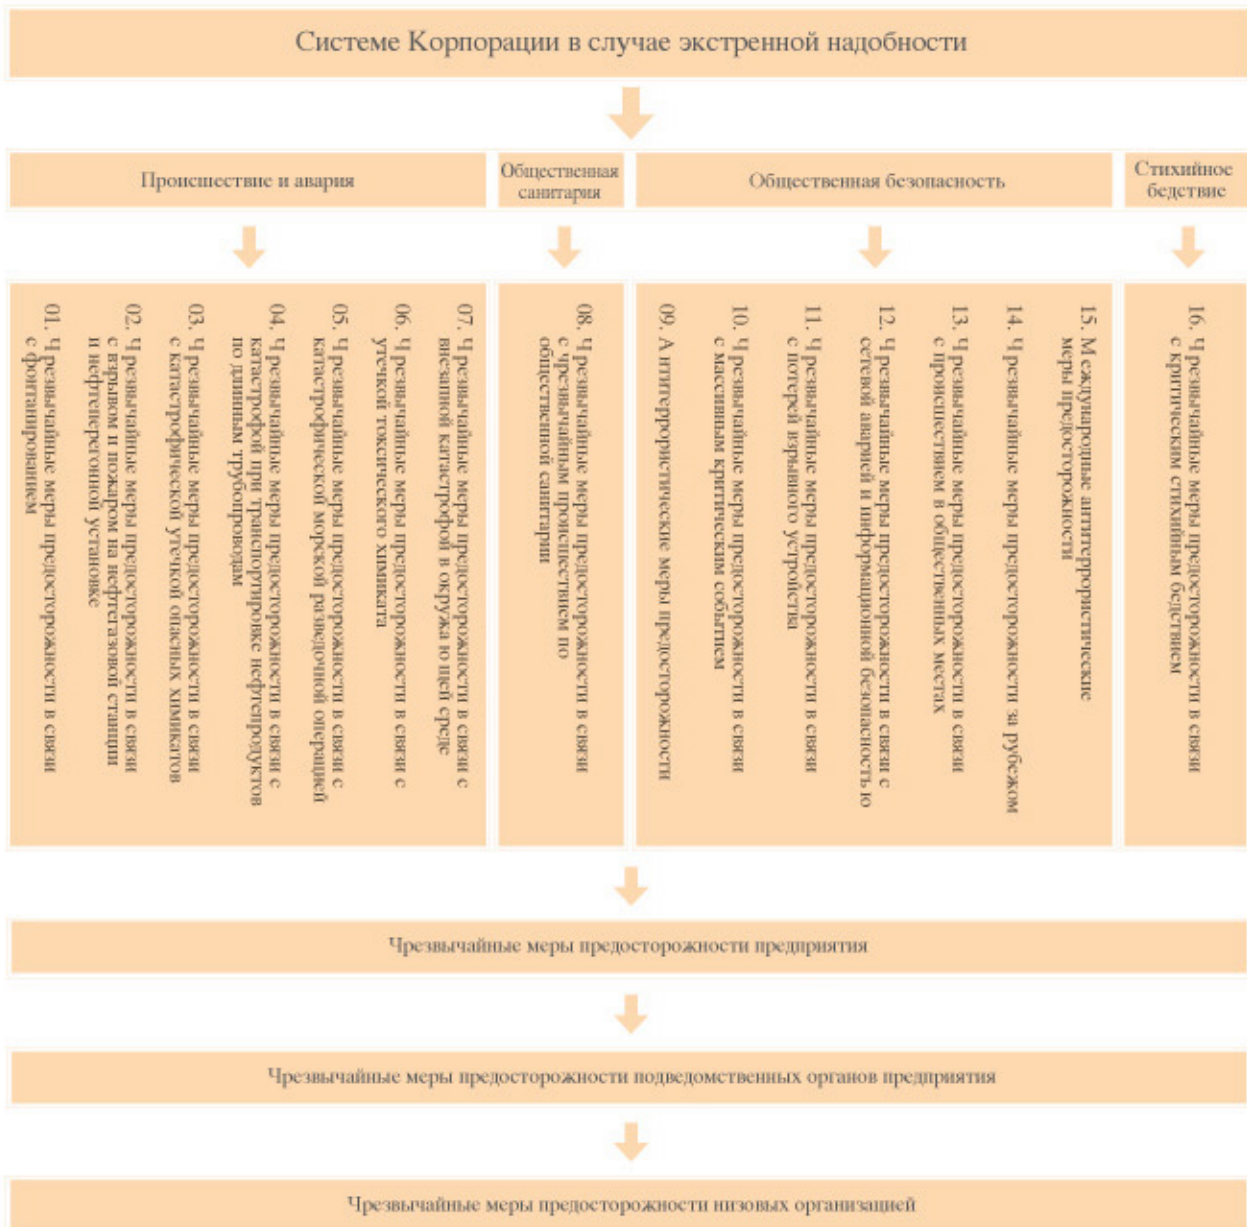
Системе Корпорации в случае экстренной надобности

Происшествие и авария

Общественная санитария

Общественная безопасность

Стихийное бедствие

01. Чрезвычайные меры предосторожности в связи с фонтанированием

02. Чрезвычайные меры предосторожности в связи с взрывом и пожаром на нефтегазовой станции и нефтеперегонной установке

03. Чрезвычайные меры предосторожности в связи с катастрофической утечкой опасных химикатов

04. Чрезвычайные меры предосторожности в связи с катастрофой при транспортировке нефтепродуктов по длинным трубопроводам

05. Чрезвычайные меры предосторожности в связи с катастрофической морской разведочной операцией

06. Чрезвычайные меры предосторожности в связи с утечкой токсического химиката

07. Чрезвычайные меры предосторожности в связи с внезапной катастрофой в окружающей среде

08. Чрезвычайные меры предосторожности в связи с чрезвычайным происшествием по общественной санитарии

09. Антитеррористические меры предосторожности

10. Чрезвычайные меры предосторожности в связи с массивным критическим событием

11. Чрезвычайные меры предосторожности в связи с потерей взрывного устройства

12. Чрезвычайные меры предосторожности в связи с сетевой аварией и информационной безопасностью

13. Чрезвычайные меры предосторожности в связи с происшествием в общественных местах

14. Чрезвычайные меры предосторожности за рубежом

15. Международные антитеррористические меры предосторожности

16. Чрезвычайные меры предосторожности в связи с критическим стихийным бедствием

Чрезвычайные меры предосторожности предприятия

Чрезвычайные меры предосторожности подведомственных органов предприятия

Чрезвычайные меры предосторожности низовых организаций